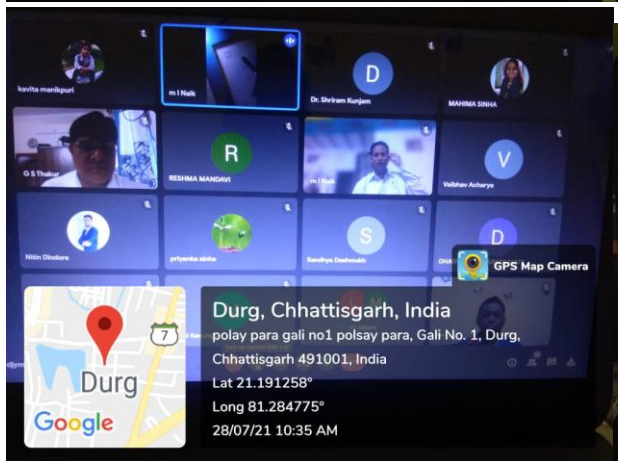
kavita manikpuri

m l Naik

D

Dr. Shriram Kunjam

MAHIMA SINHA

G S Thakur

R

RESHMA MANDAVI

m l Naik

V

Vaibhav Acharya

Nitin Dindore

priyanka sinha

S

Sandhya Deshmukh

D

DHA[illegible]

GPS Map Camera

7

Durg

Google

Durg, Chhattisgarh, India

polay para gali no1 polsay para, Gali No. 1, Durg, Chhattisgarh 491001, India

Lat 21.191258°

Long 81.284775°

28/07/21 10:35 AM